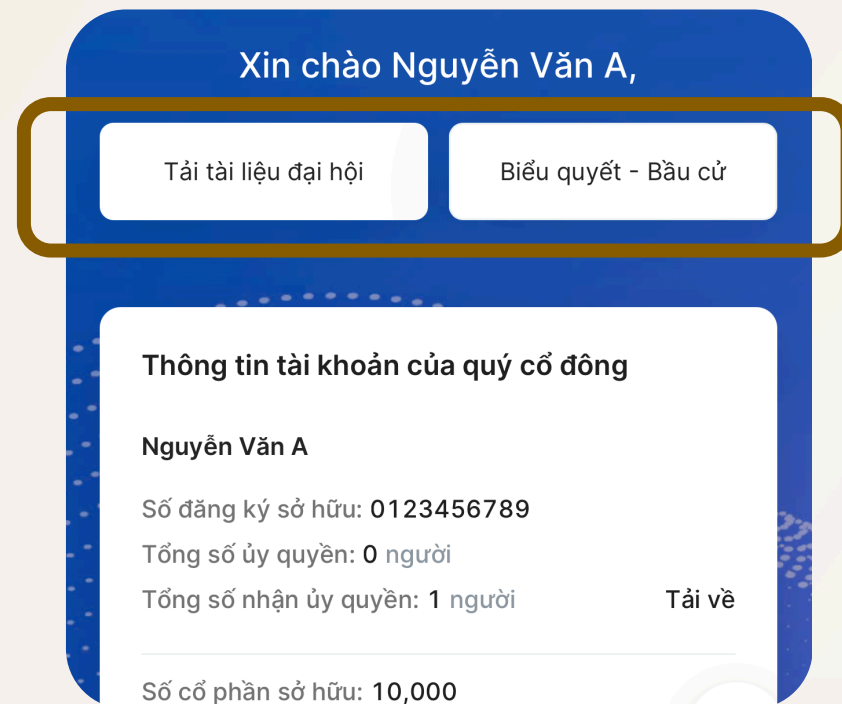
Xin chào Nguyễn Văn A,

Tải tài liệu đại hội

Biểu quyết - Bầu cử

Thông tin tài khoản của quý cổ đông

Nguyễn Văn A

Số đăng ký sở hữu: 0123456789

Tổng số ủy quyền: 0 người

Tổng số nhận ủy quyền: 1 người

Tải về

Số cổ phần sở hữu: 10,000